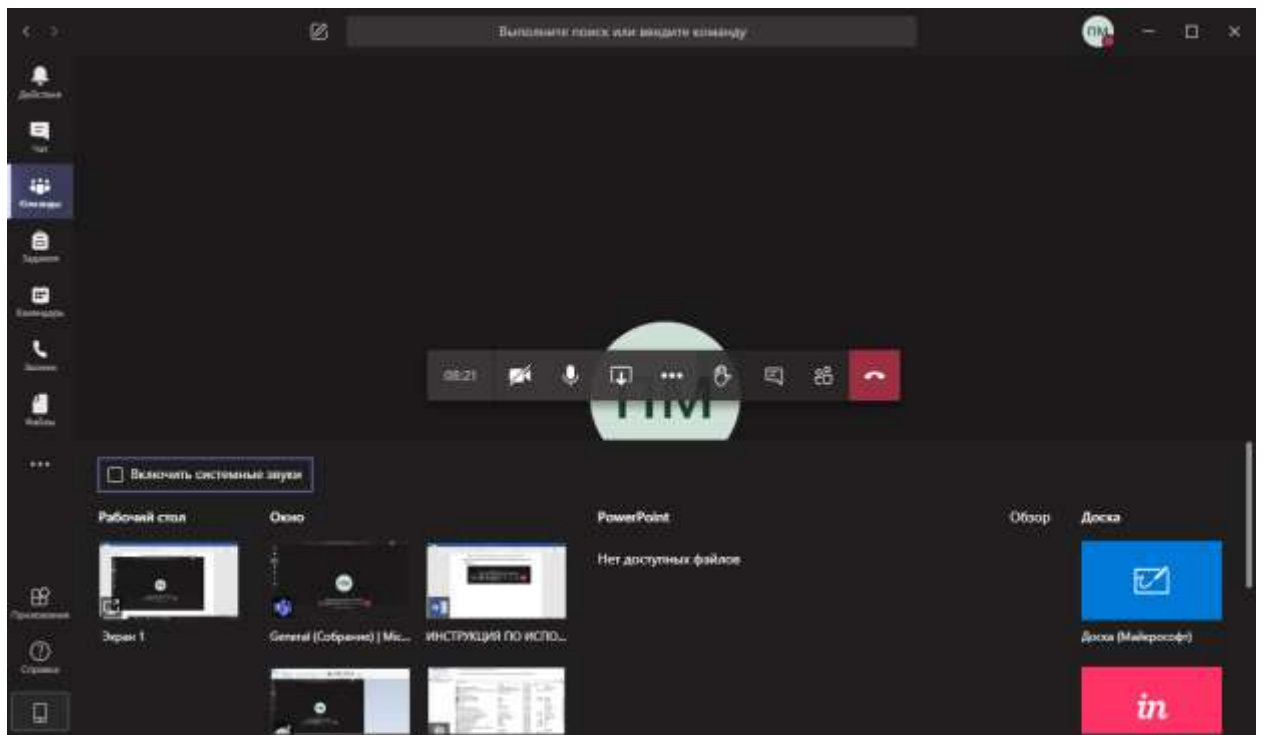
Выполните поиск или введите команду

ПМ

Действия

Чат

Команды

Задания

Календарь

Звонки

Файлы

...

Приложения

Справка

08:21

ПМ

Включить системные звуки

Рабочий стол

Окно

PowerPoint

Обзор

Доска

Нет доступных файлов

Экран 1

General (Собрание) | Mic...

ИНСТРУКЦИЯ ПО ИСПО...

Доска (Майкрософт)

in